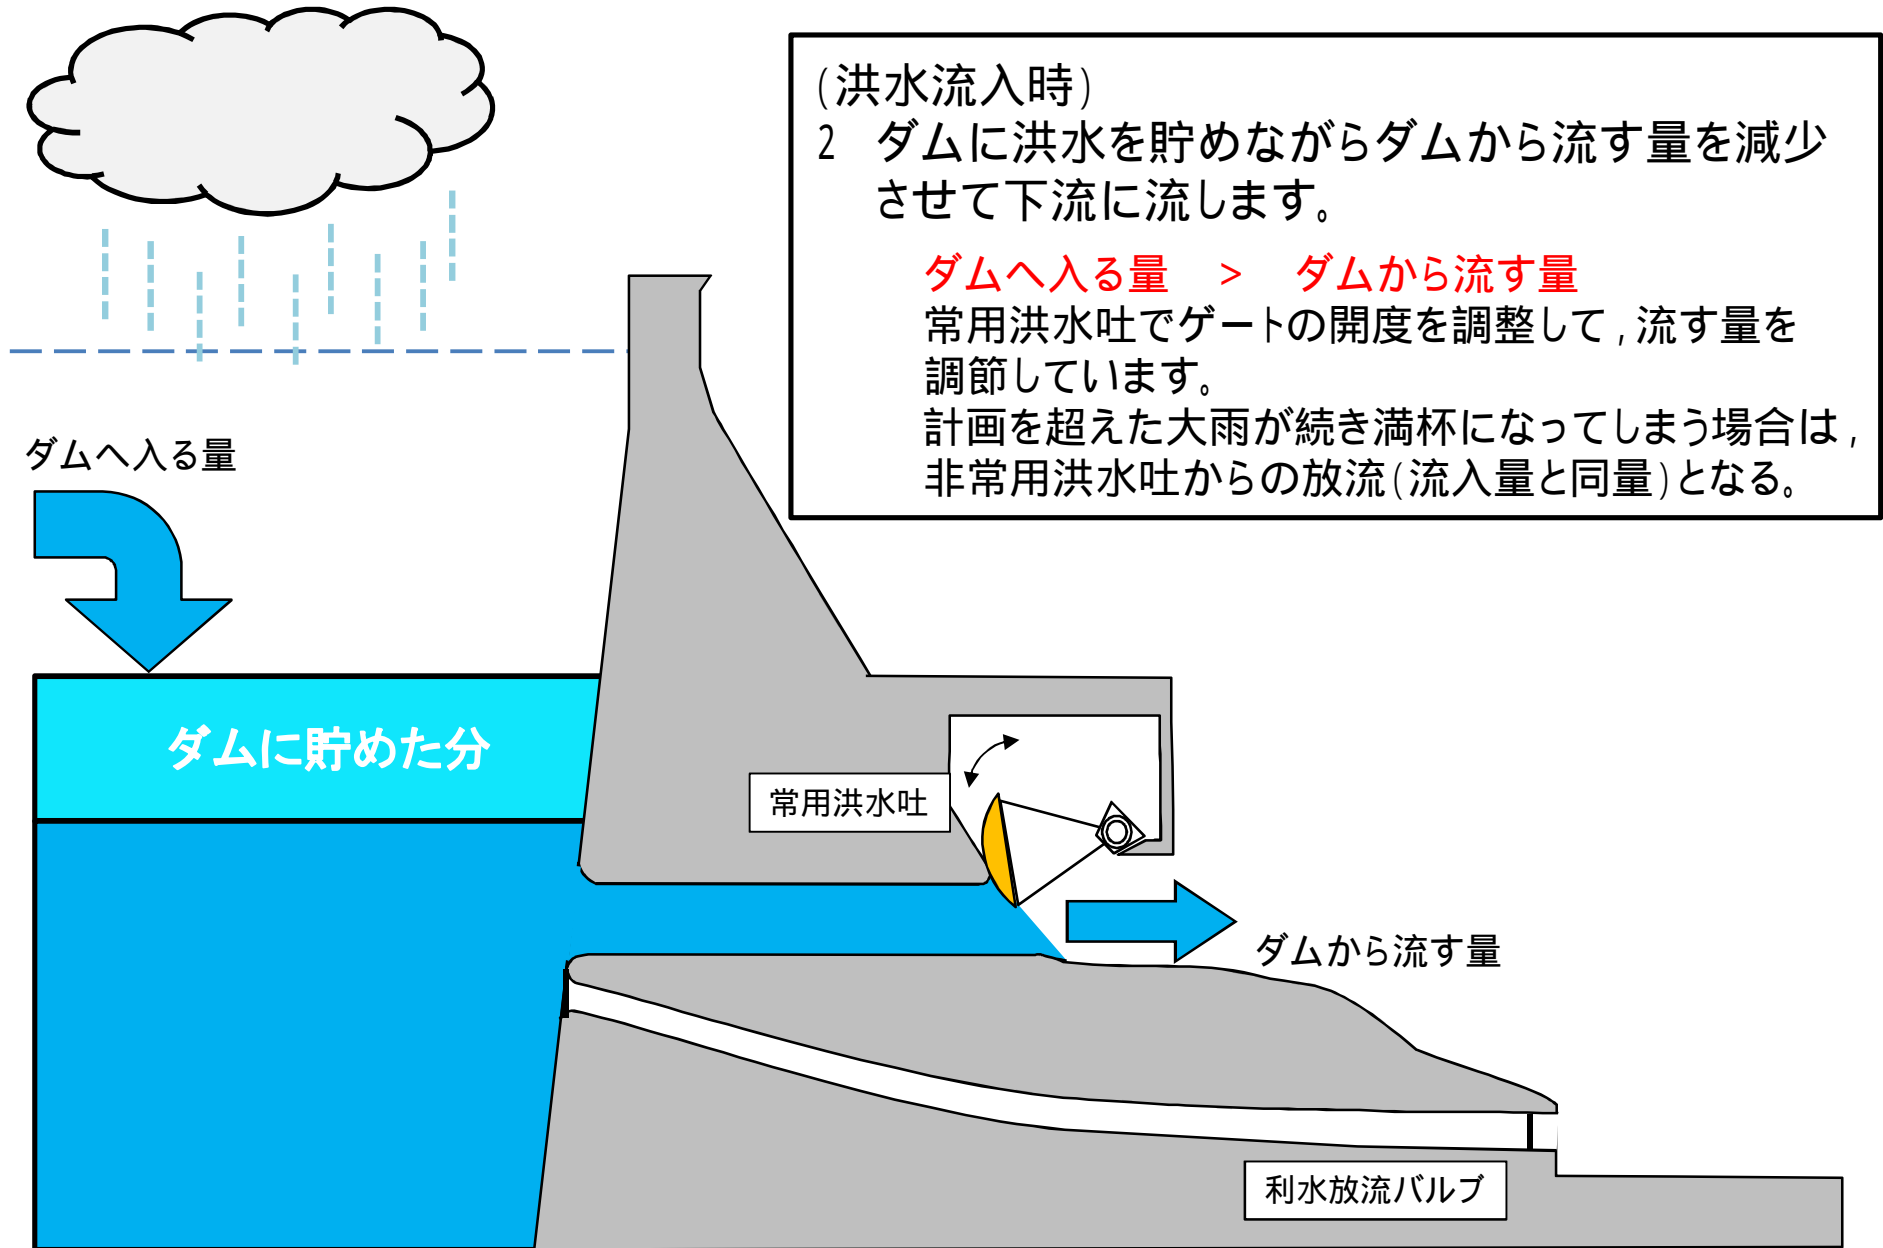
(洪水流入時)
2 ダムに洪水を貯めながらダムから流す量を減少させて下流に流します。

ダムへ入る量 ＞ ダムから流す量
常用洪水吐でゲートの開度を調整して，流す量を調節しています。
計画を超えた大雨が続き満杯になってしまう場合は，非常用洪水吐からの放流(流入量と同量)となる。

ダムへ入る量

ダムに貯めた分

常用洪水吐

ダムから流す量

利水放流バルブ